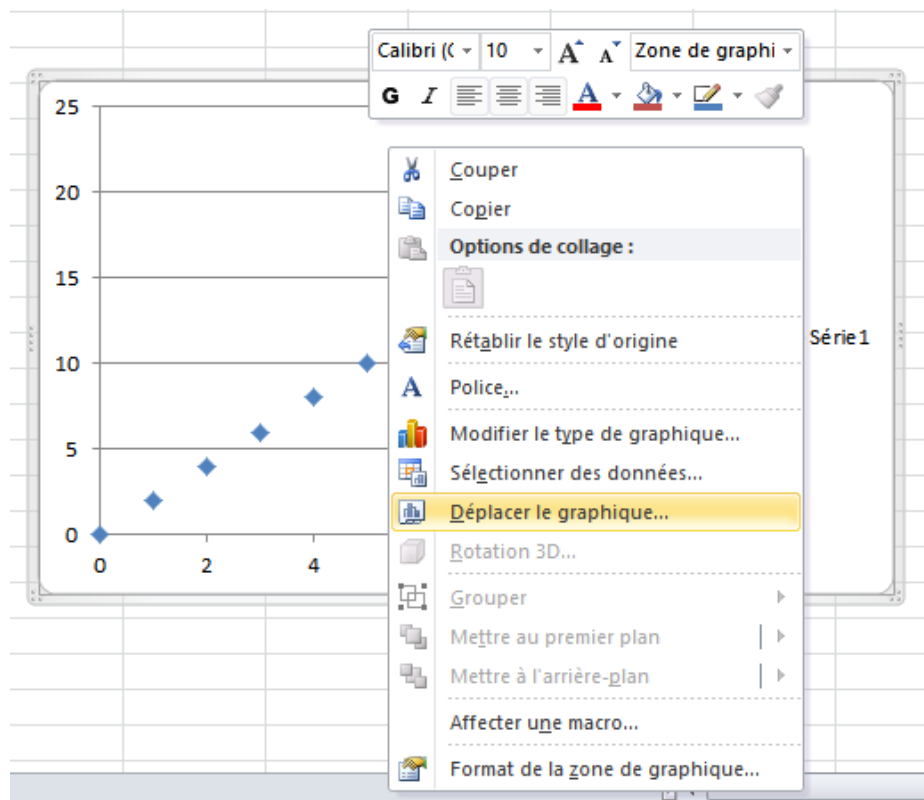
Calibri (( 10 A A Zone de graphi
G I A

25
20
15
10
5
0
0 2 4

Série1

Couper
Copier
Options de collage :
Rétablir le style d'origine
Police...
Modifier le type de graphique...
Sélectionner des données...
Déplacer le graphique...
Rotation 3D...
Grouper
Mettre au premier plan
Mettre à l'arrière-plan
Affecter une macro...
Format de la zone de graphique...